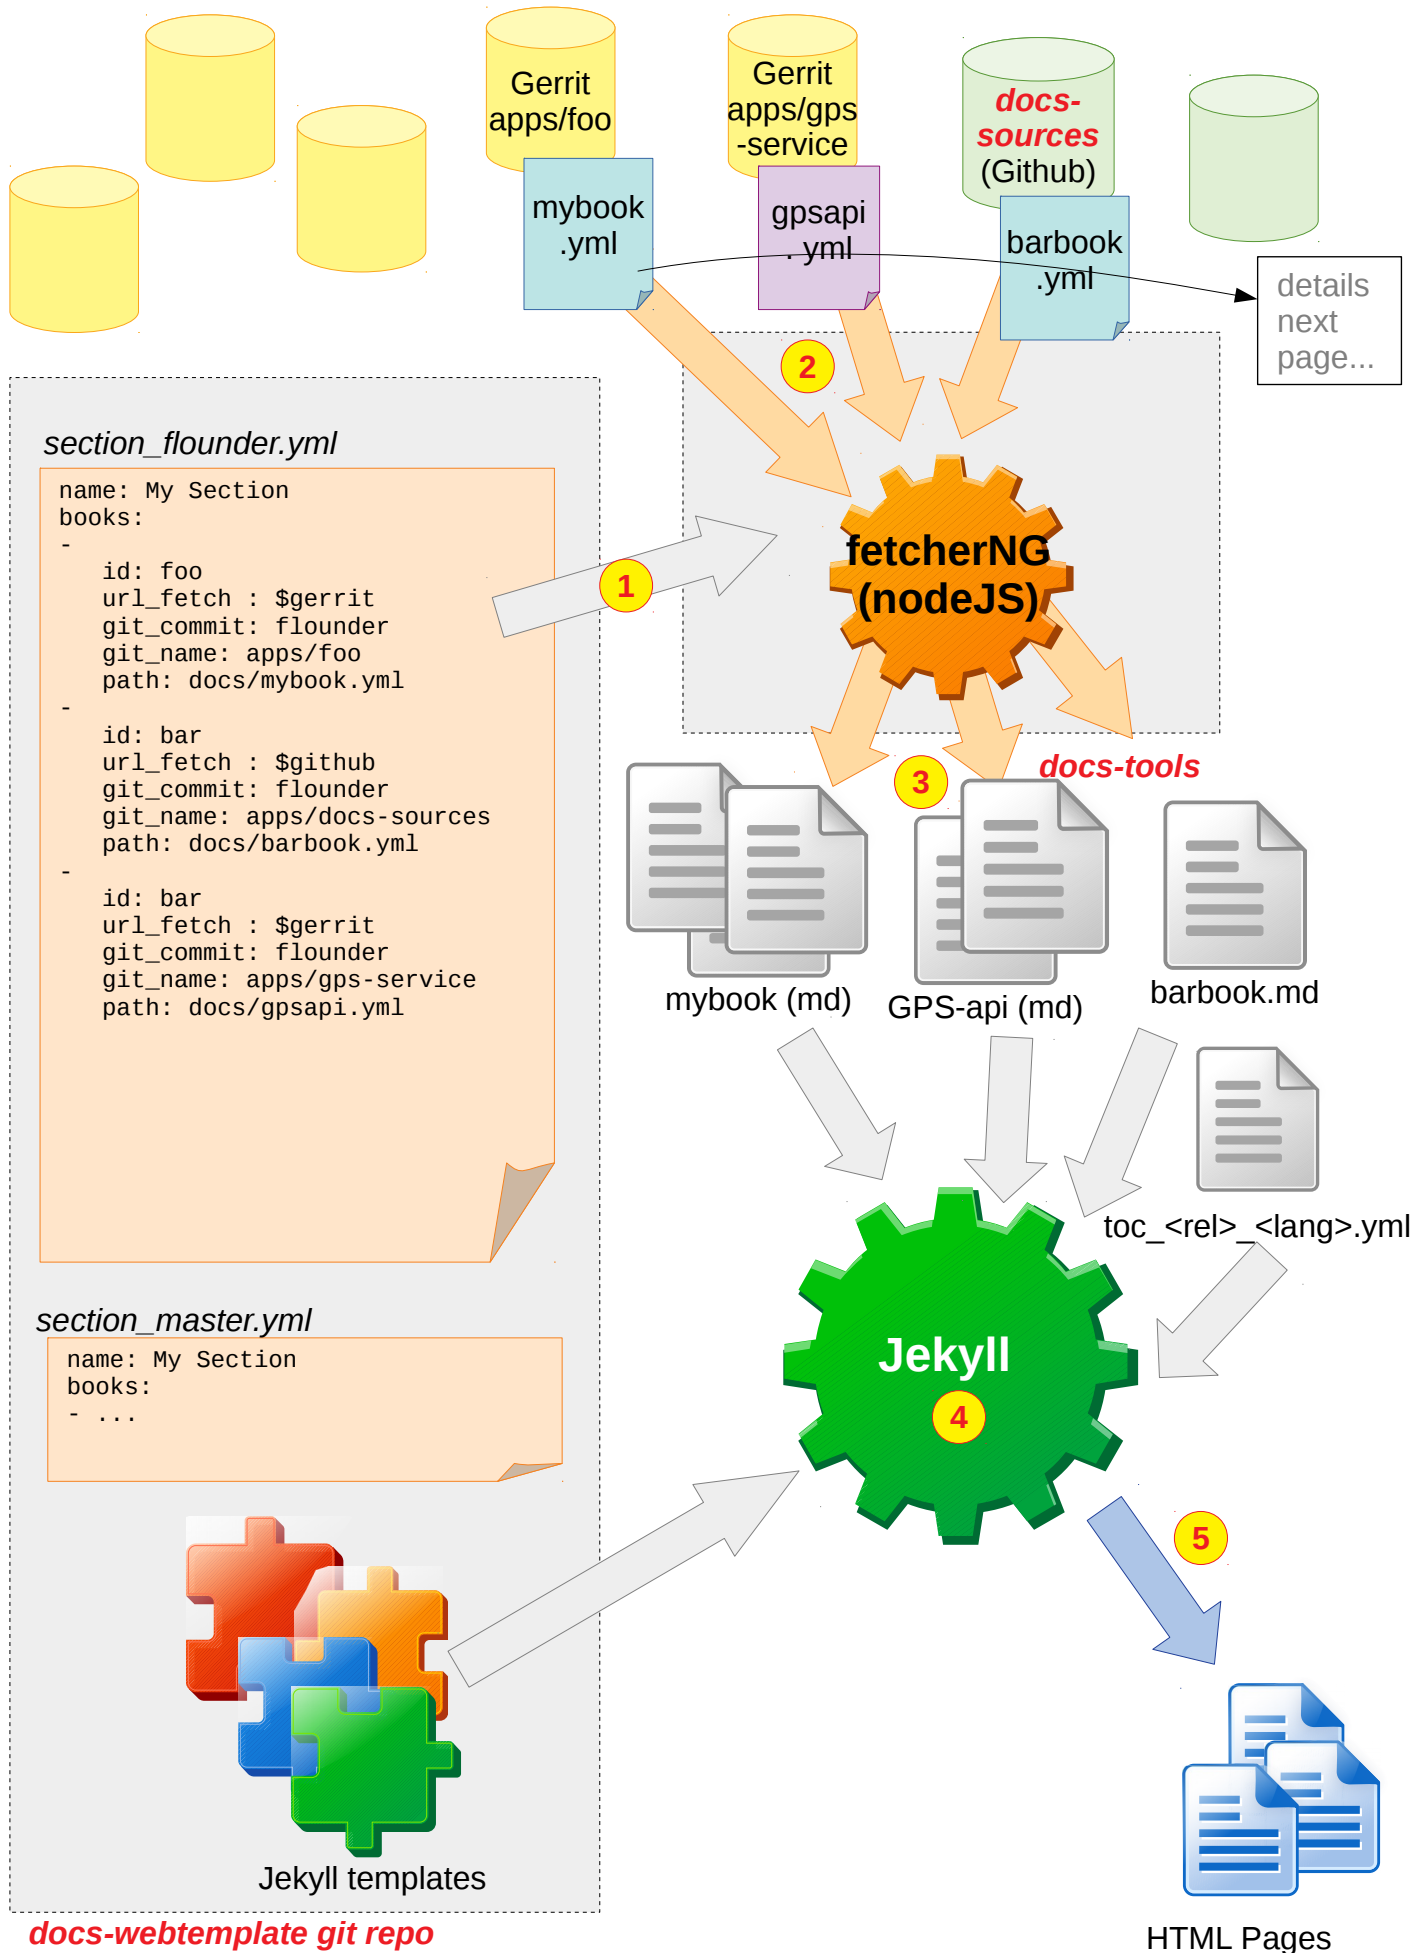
Gerrit apps/foo

Gerrit apps/gps -service

docs-sources (Github)

mybook .yml

gpsapi .yml

barbook .yml

details next page...

2

section_flounder.yml

```
name: My Section
books:
-
   id: foo
   url_fetch : $gerrit
   git_commit: flounder
   git_name: apps/foo
   path: docs/mybook.yml
-
   id: bar
   url_fetch : $github
   git_commit: flounder
   git_name: apps/docs-sources
   path: docs/barbook.yml
-
   id: bar
   url_fetch : $gerrit
   git_commit: flounder
   git_name: apps/gps-service
   path: docs/gpsapi.yml
```

1

fetcherNG (nodeJS)

docs-tools

3

mybook (md)

GPS-api (md)

barbook.md

toc_<rel>_<lang>.yml

section_master.yml

```
name: My Section
books:
- ...
```

Jekyll

4

5

Jekyll templates

docs-webtemplate git repo

HTML Pages